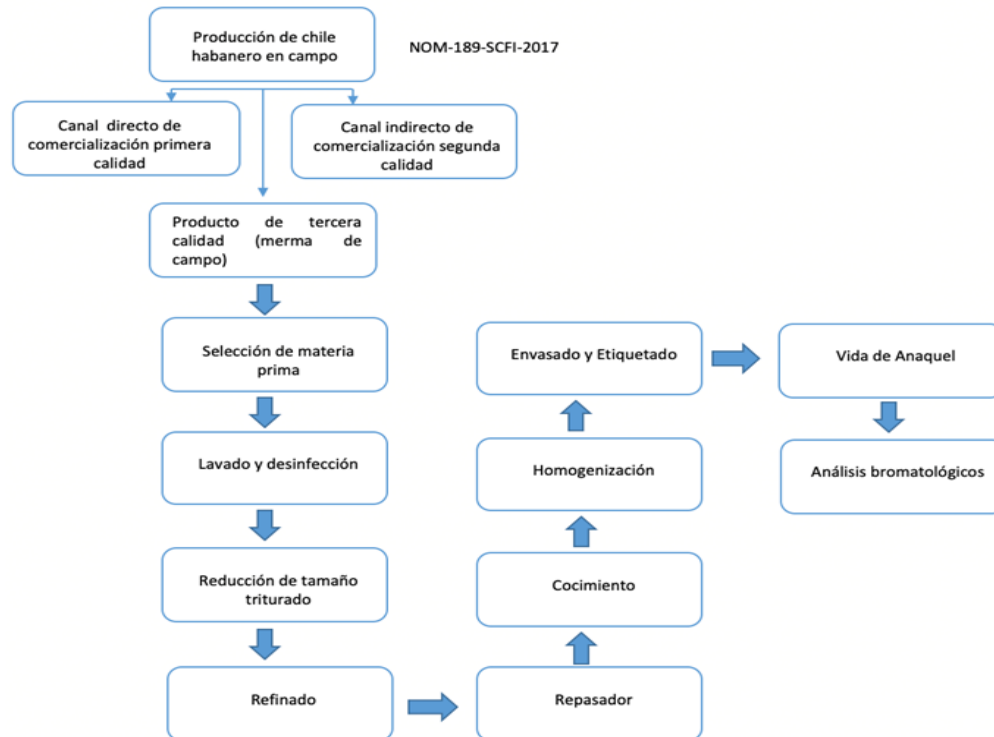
Producción de chile habanero en campo

NOM-189-SCFI-2017

Canal directo de comercialización primera calidad

Canal indirecto de comercialización segunda calidad

Producto de tercera calidad (merma de campo)

Selección de materia prima

Lavado y desinfección

Reducción de tamaño triturado

Refinado

Repasador

Cocimiento

Homogenización

Envasado y Etiquetado

Vida de Anaquel

Análisis bromatológicos